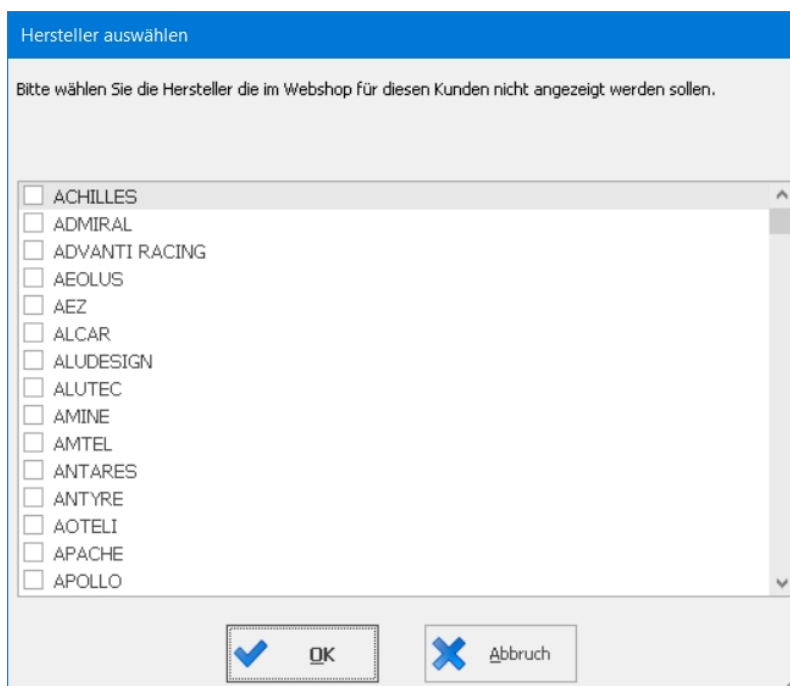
Hersteller auswählen

Bitte wählen Sie die Hersteller die im Webshop für diesen Kunden nicht angezeigt werden sollen.

ACHILLES
ADMIRAL
ADVANTI RACING
AEOLUS
AEZ
ALCAR
ALUDESIGN
ALUTEC
AMINE
AMTEL
ANTARES
ANTYRE
AOTELI
APACHE
APOLLO

OK
Abbruch